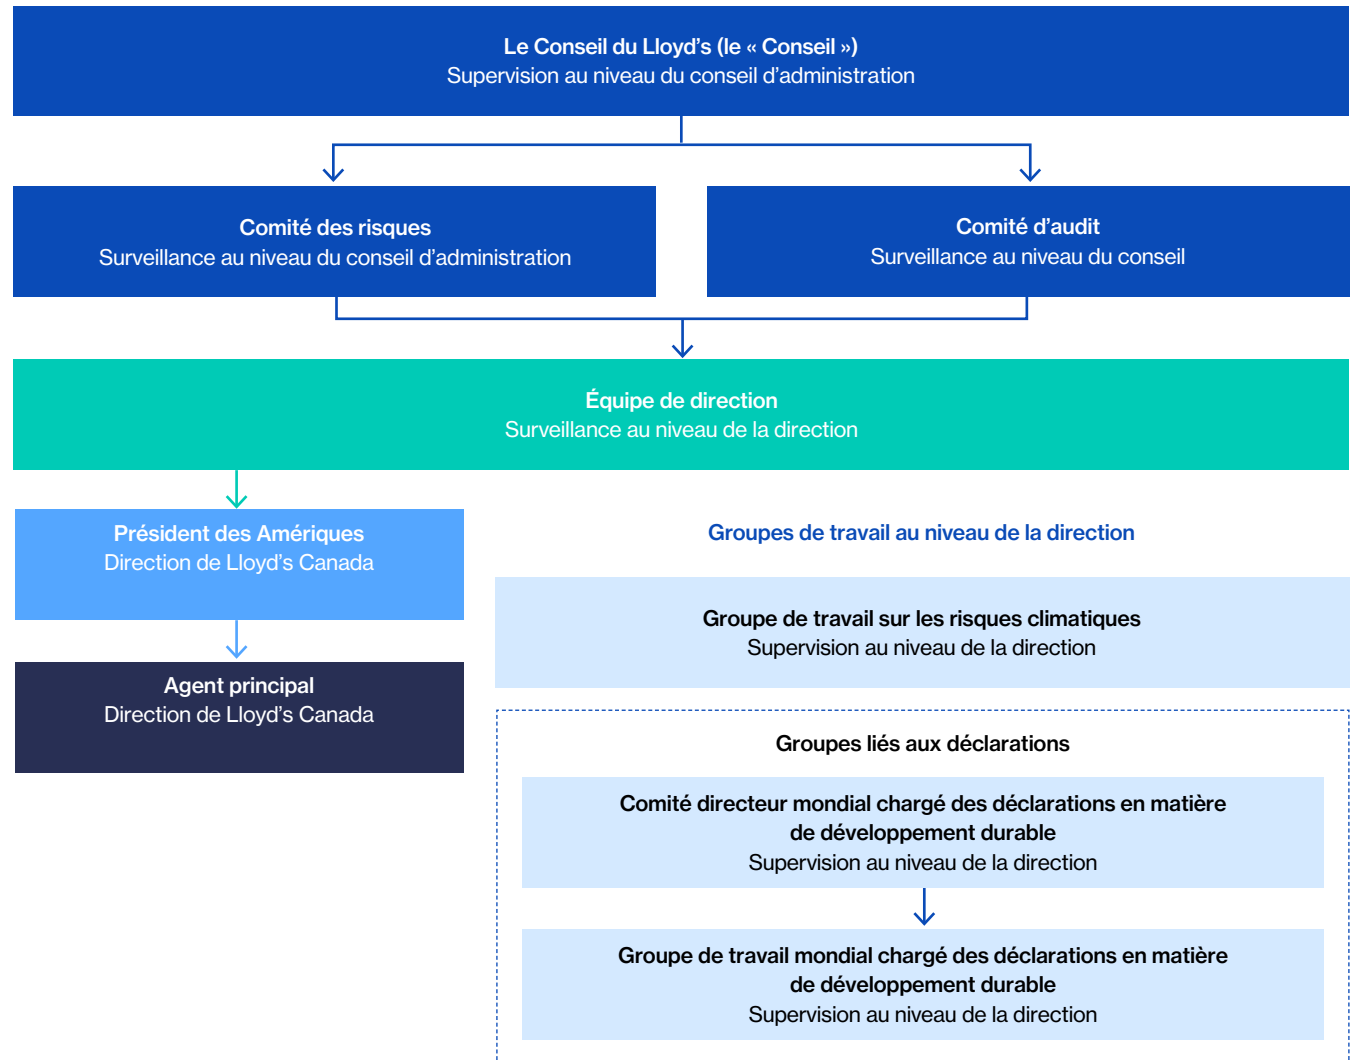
Le Conseil du Lloyd’s (le « Conseil »)
Supervision au niveau du conseil d’administration

Comité des risques
Surveillance au niveau du conseil d’administration

Comité d’audit
Surveillance au niveau du conseil

Équipe de direction
Surveillance au niveau de la direction

Président des Amériques
Direction de Lloyd’s Canada

Agent principal
Direction de Lloyd’s Canada

Groupes de travail au niveau de la direction

Groupe de travail sur les risques climatiques
Supervision au niveau de la direction

Groupes liés aux déclarations

Comité directeur mondial chargé des déclarations en matière de développement durable
Supervision au niveau de la direction

Groupe de travail mondial chargé des déclarations en matière de développement durable
Supervision au niveau de la direction